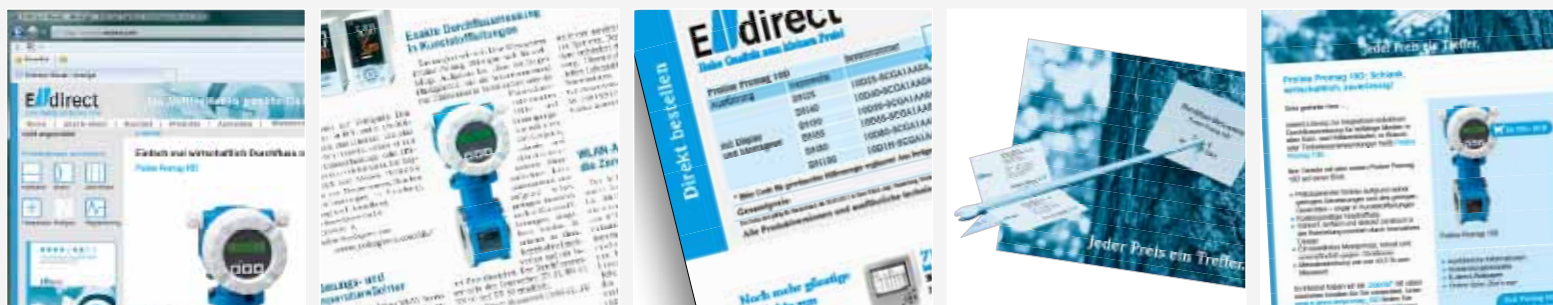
E direct

Einfach mal wirtschaftlich Durchfluss m

Proline Promag 10D

Exakte Durchflussmessung in Kunststoffleitungen

WLAN-A die Zen

Messungs- und

E direct

Direkt bestellen

Proline Promag 10D

Ausführung

Gesamtpreis

Alle Produktversionen und ausführliche technische

Noch mehr günstige

Jeder Preis ein Treffer.

Jeder Preis ein Treffer.

Proline Promag 10D: Schlank, wirtschaftlich, zuverlässig!

Proline Promag 10D